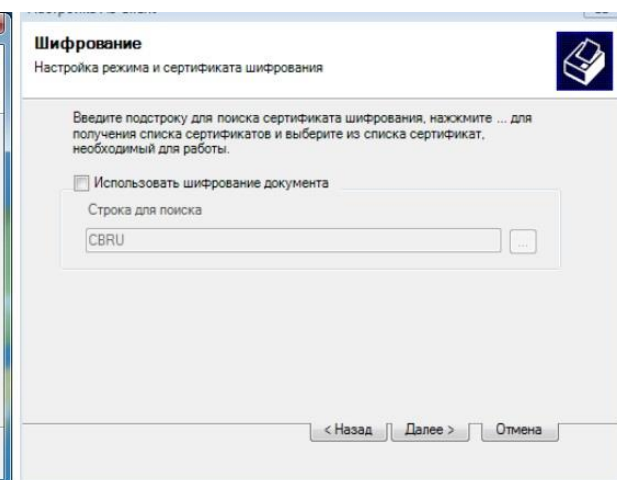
Шифрование
Настройка режима и сертификата шифрования

Введите подстроку для поиска сертификата шифрования, нажмите ... для получения списка сертификатов и выберите из списка сертификат, необходимый для работы.

Использовать шифрование документа

Строка для поиска

CBRU

...

< Назад

Далее >

Отмена